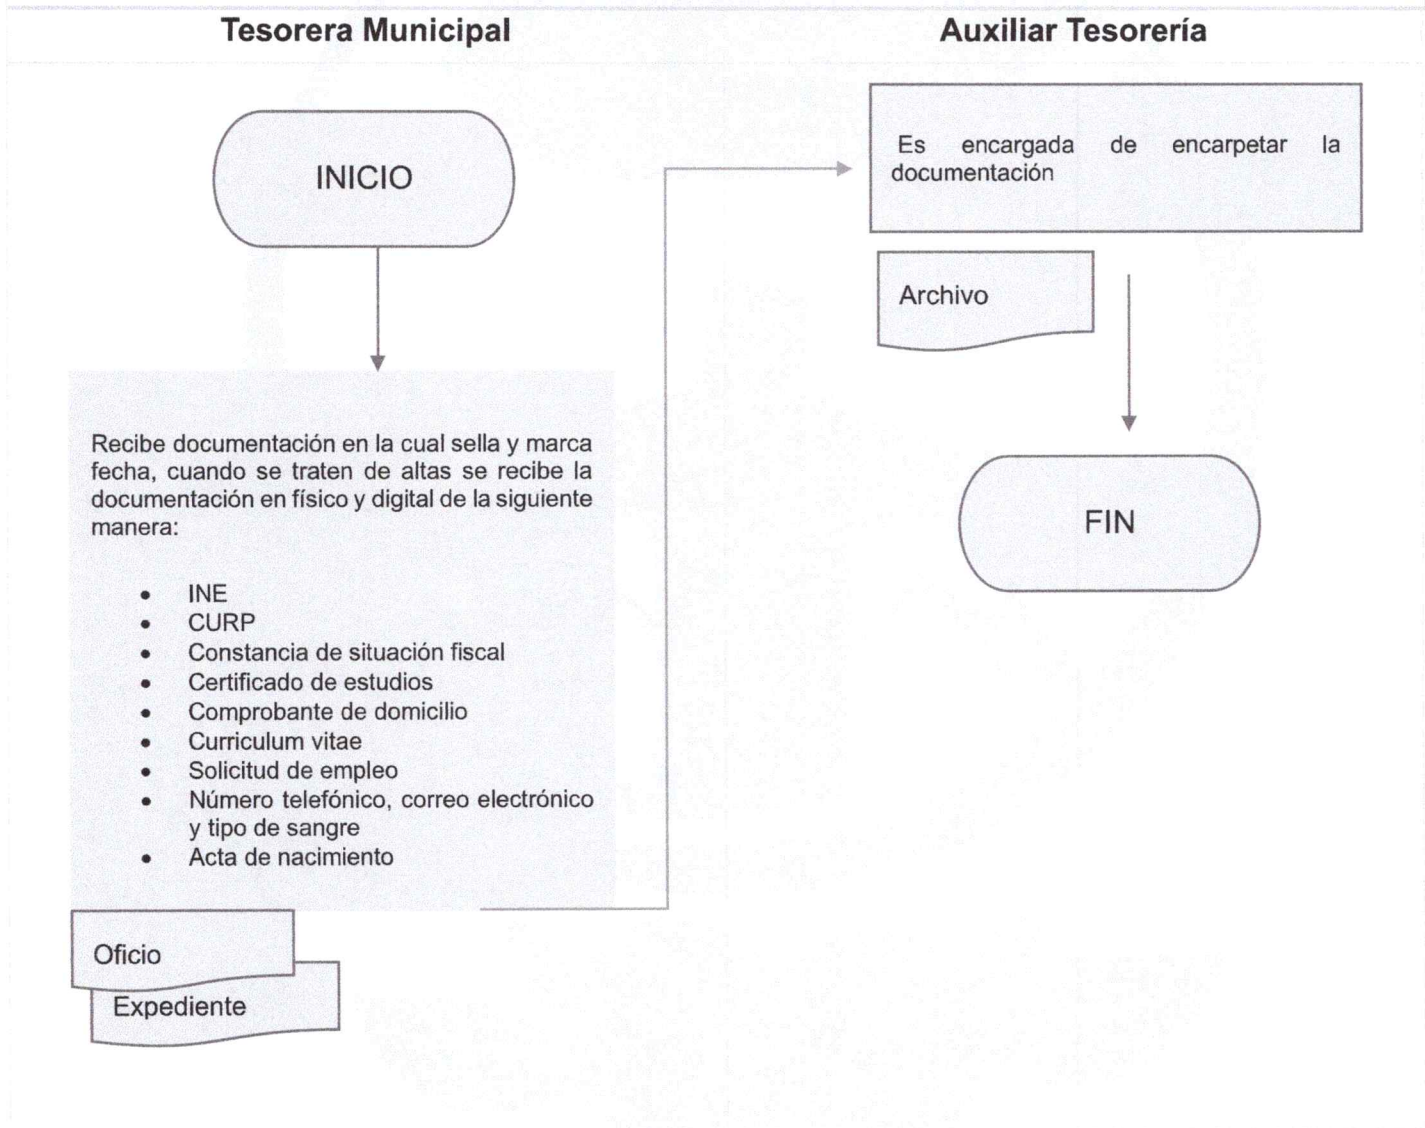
Tesorera Municipal

Auxiliar Tesorería

INICIO

Recibe documentación en la cual sella y marca fecha, cuando se traten de altas se recibe la documentación en físico y digital de la siguiente manera:

- INE
- CURP
- Constancia de situación fiscal
- Certificado de estudios
- Comprobante de domicilio
- Curriculum vitae
- Solicitud de empleo
- Número telefónico, correo electrónico y tipo de sangre
- Acta de nacimiento

Oficio

Expediente

Es encargada de encarpetar la documentación

Archivo

FIN